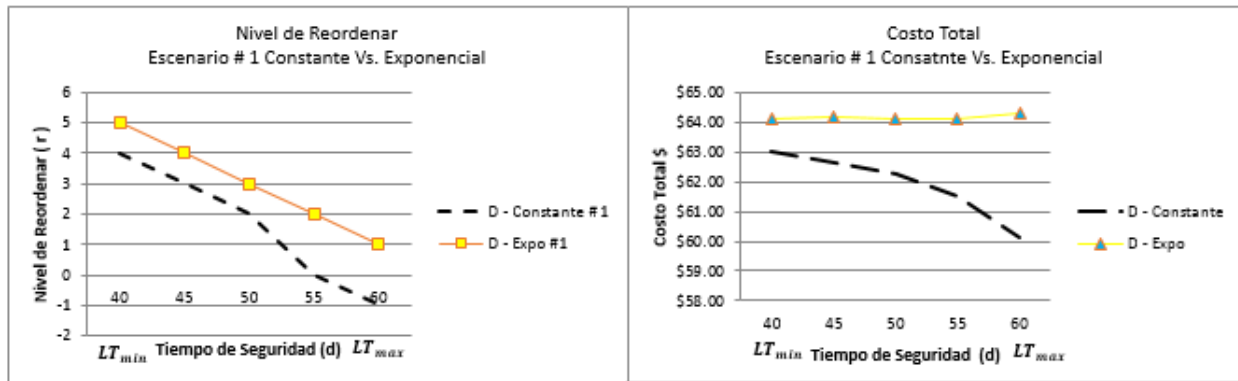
Nivel de Reordenar
Escenario # 1 Constante Vs. Exponencial

Nivel de Reordenar ( r )

6
5
4
3
2
1
0
-1
-2

40 45 50 55 60

$LT_{min}$ Tiempo de Seguridad (d) $LT_{max}$

D - Constante # 1
D - Expo #1

Costo Total
Escenario # 1 Consatnte Vs. Exponencial

Costo Total $

$65.00
$64.00
$63.00
$62.00
$61.00
$60.00
$59.00
$58.00

40 45 50 55 60

$LT_{min}$ Tiempo de Seguridad (d) $LT_{max}$

D - Constante
D - Expo